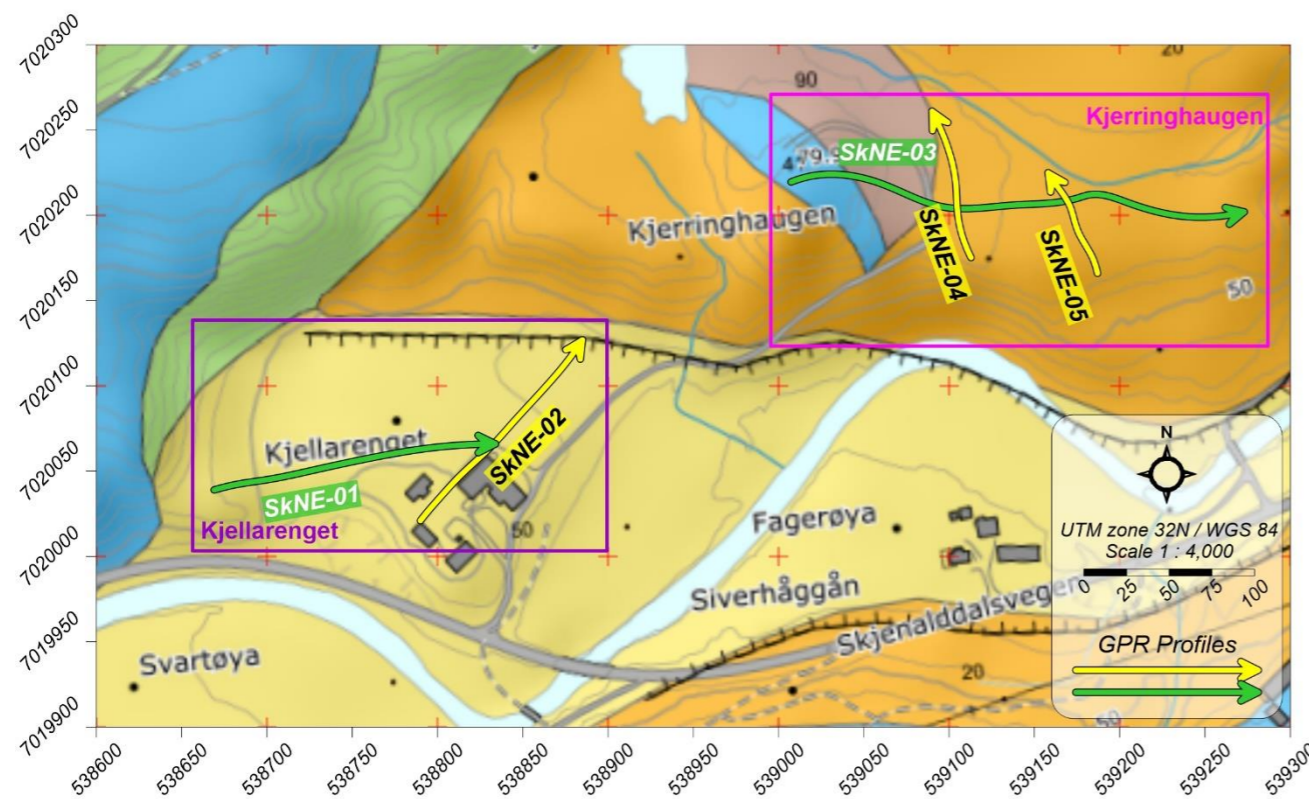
7020300
7020250
7020200
7020150
7020100
7020050
7020000
7019950
7019900

90
20
Kjerringhaugen
479.9
SkNE-03
Kjerringhaugen
SkNE-04
SkNE-05
50

Kjellarenget
SkNE-02
SkNE-01
Kjellarenget
50
Fagerøya
Siverhåggån
Skjenalddalsvegen
Svartøya
20
50

N
UTM zone 32N / WGS 84
Scale 1 : 4,000
0 25 50 75 100
GPR Profiles

538600 538650 538700 538750 538800 538850 538900 538950 539000 539050 539100 539150 539200 539250 539300